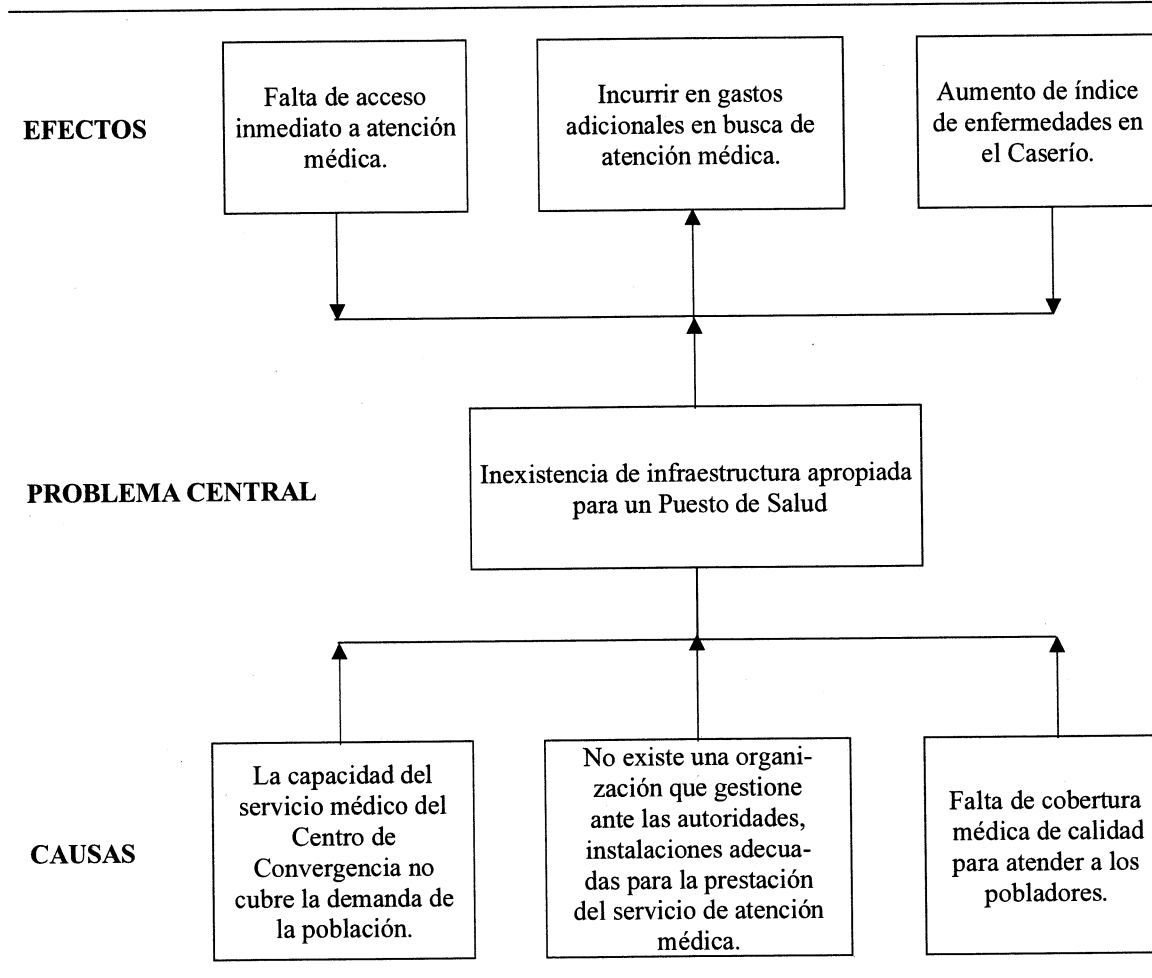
EFECTOS

Falta de acceso inmediato a atención médica.

Incurrir en gastos adicionales en busca de atención médica.

Aumento de índice de enfermedades en el Caserío.

PROBLEMA CENTRAL

Inexistencia de infraestructura apropiada para un Puesto de Salud

CAUSAS

La capacidad del servicio médico del Centro de Convergencia no cubre la demanda de la población.

No existe una organización que gestione ante las autoridades, instalaciones adecuadas para la prestación del servicio de atención médica.

Falta de cobertura médica de calidad para atender a los pobladores.